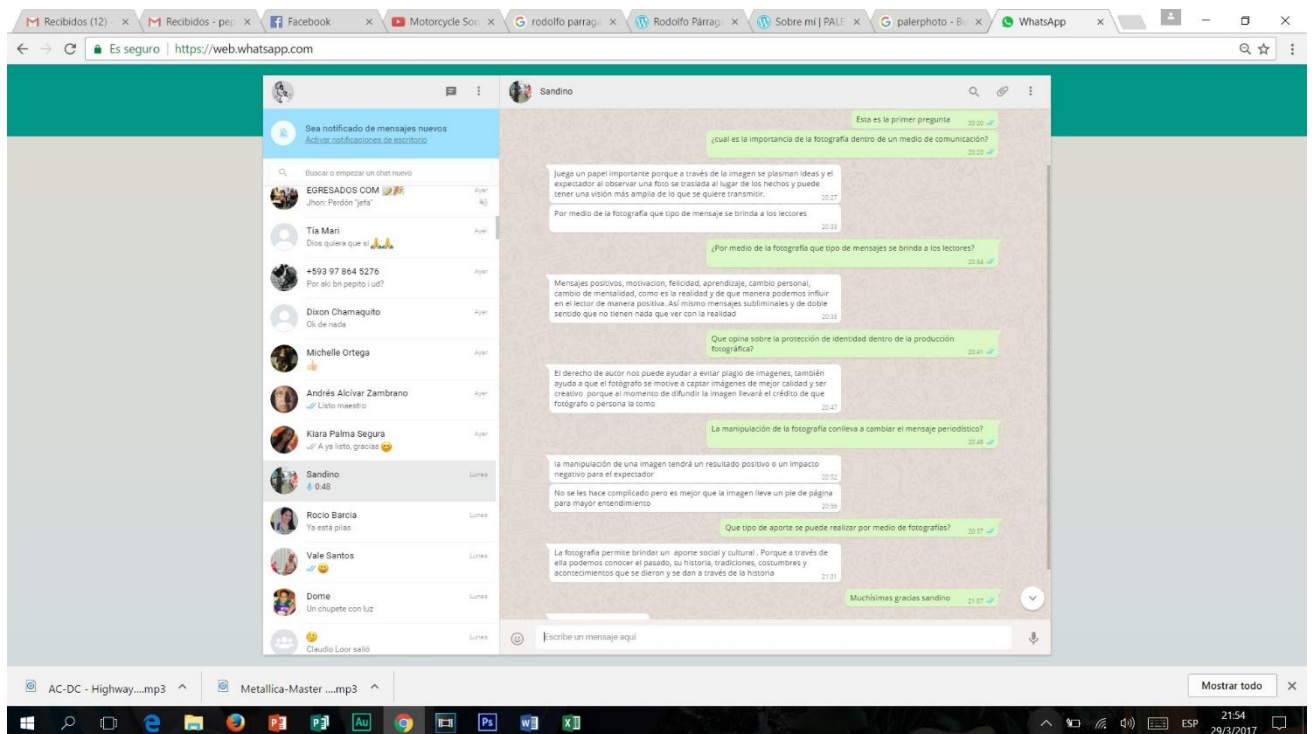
Recibidos (12) · × Recibidos - pep × Facebook × Motorcycle Son × rodolfo parraga × Rodolfo Párraga × Sobre mí | PALE × palerphoto - Bu × WhatsApp ×

Es seguro | https://web.whatsapp.com

Sea notificado de mensajes nuevos
Activar notificaciones de escritorio

Buscar o empezar un chat nuevo

EGRESADOS COM Ayer
Jhon: Perdón "jefa"

Tia Mari Ayer
Dios quiera que si

+593 97 864 5276 Ayer
Por aki bn pepito i ud?

Dixon Chamaquito Ayer
Ok de nada

Michelle Ortega Ayer

Andrés Alcivar Zambrano Ayer
Listo maestro

Kiara Palma Segura Ayer
A ya listo, gracias

Sandino Lunes
0:48

Rocio Barcia Lunes
Ya está plis

Vale Santos Lunes

Dome Lunes
Un chupete con luz

Lunes
Claudio Loor salió

Sandino

Esta es la primer pregunta 20:20

¿cual es la importancia de la fotografía dentro de un medio de comunicación? 20:20

Juego un papel importante porque a través de la imagen se plasman ideas y el expectador al observar una foto se traslada al lugar de los hechos y puede tener una visión más amplia de lo que se quiere transmitir. 20:27

Por medio de la fotografía que tipo de mensaje se brinda a los lectores 20:33

¿Por medio de la fotografía que tipo de mensajes se brinda a los lectores? 20:34

Mensajes positivos, motivacion, felicidad, aprendizaje, cambio personal, cambio de mentalidad, como es la realidad y de que manera podemos influir en el lector de manera positiva. Así mismo mensajes subliminales y de doble sentido que no tienen nada que ver con la realidad 20:38

Que opina sobre la protección de identidad dentro de la producción fotográfica? 20:41

El derecho de autor nos puede ayudar a evitar plagio de imagenes, también ayuda a que el fotógrafo se motive a captar imágenes de mejor calidad y ser creativo porque al momento de difundir la imagen llevará el crédito de que fotógrafo o persona la tomo 20:47

La manipulación de la fotografía conlleva a cambiar el mensaje periodístico? 20:48

la manipulación de una imagen tendrá un resultado positivo o un impacto negativo para el expectador 20:52

No se les hace complicado pero es mejor que la imagen lleve un pie de página para mayor entendimiento 20:59

Que tipo de aporte se puede realizar por medio de fotografías? 20:57

La fotografía permite brindar un aporte social y cultural . Porque a través de ella podemos conocer el pasado, su historia, tradiciones, costumbres y acontecimientos que se dieron y se dan a través de la historia 21:31

Muchísimas gracias sandino 21:07

Escribe un mensaje aquí

AC-DC - Highway....mp3 Metallica-Master ....mp3 Mostrar todo

ESP 21:54 29/3/2017